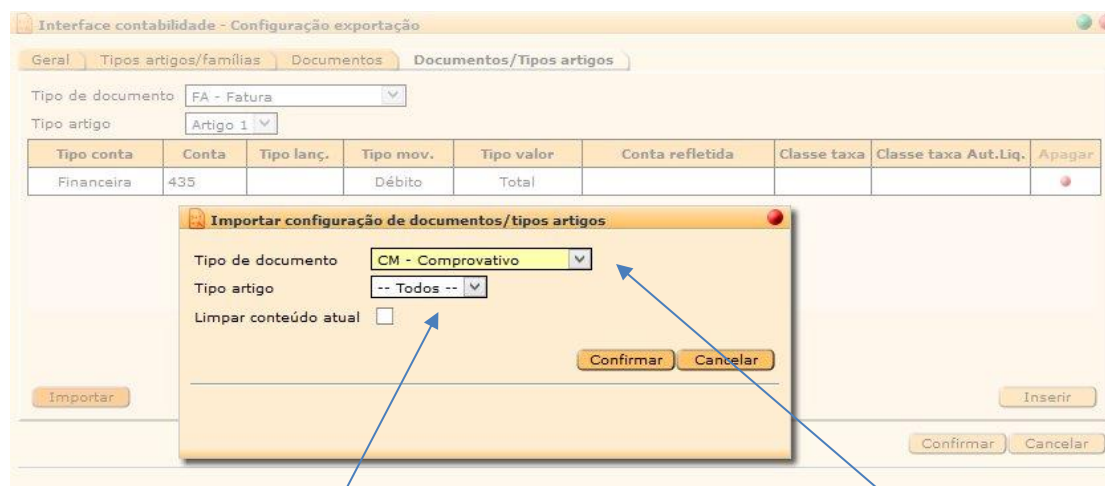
Interface contabilidade - Configuração exportação

Geral | Tipos artigos/famílias | Documentos | Documentos/Tipos artigos

Tipo de documento FA - Fatura
Tipo artigo Artigo 1

| Tipo conta | Conta | Tipo lanç. | Tipo mov. | Tipo valor | Conta refletida | Classe taxa | Classe taxa Aut.Liq. | Apagar |
|---|---|---|---|---|---|---|---|---|
| Financeira | 435 | | Débito | Total | | | | |

Importar configuração de documentos/tipos artigos

Tipo de documento CM - Comprovativo
Tipo artigo -- Todos --
Limpar conteúdo atual

Confirmar Cancelar

Importar

Inserir

Confirmar Cancelar